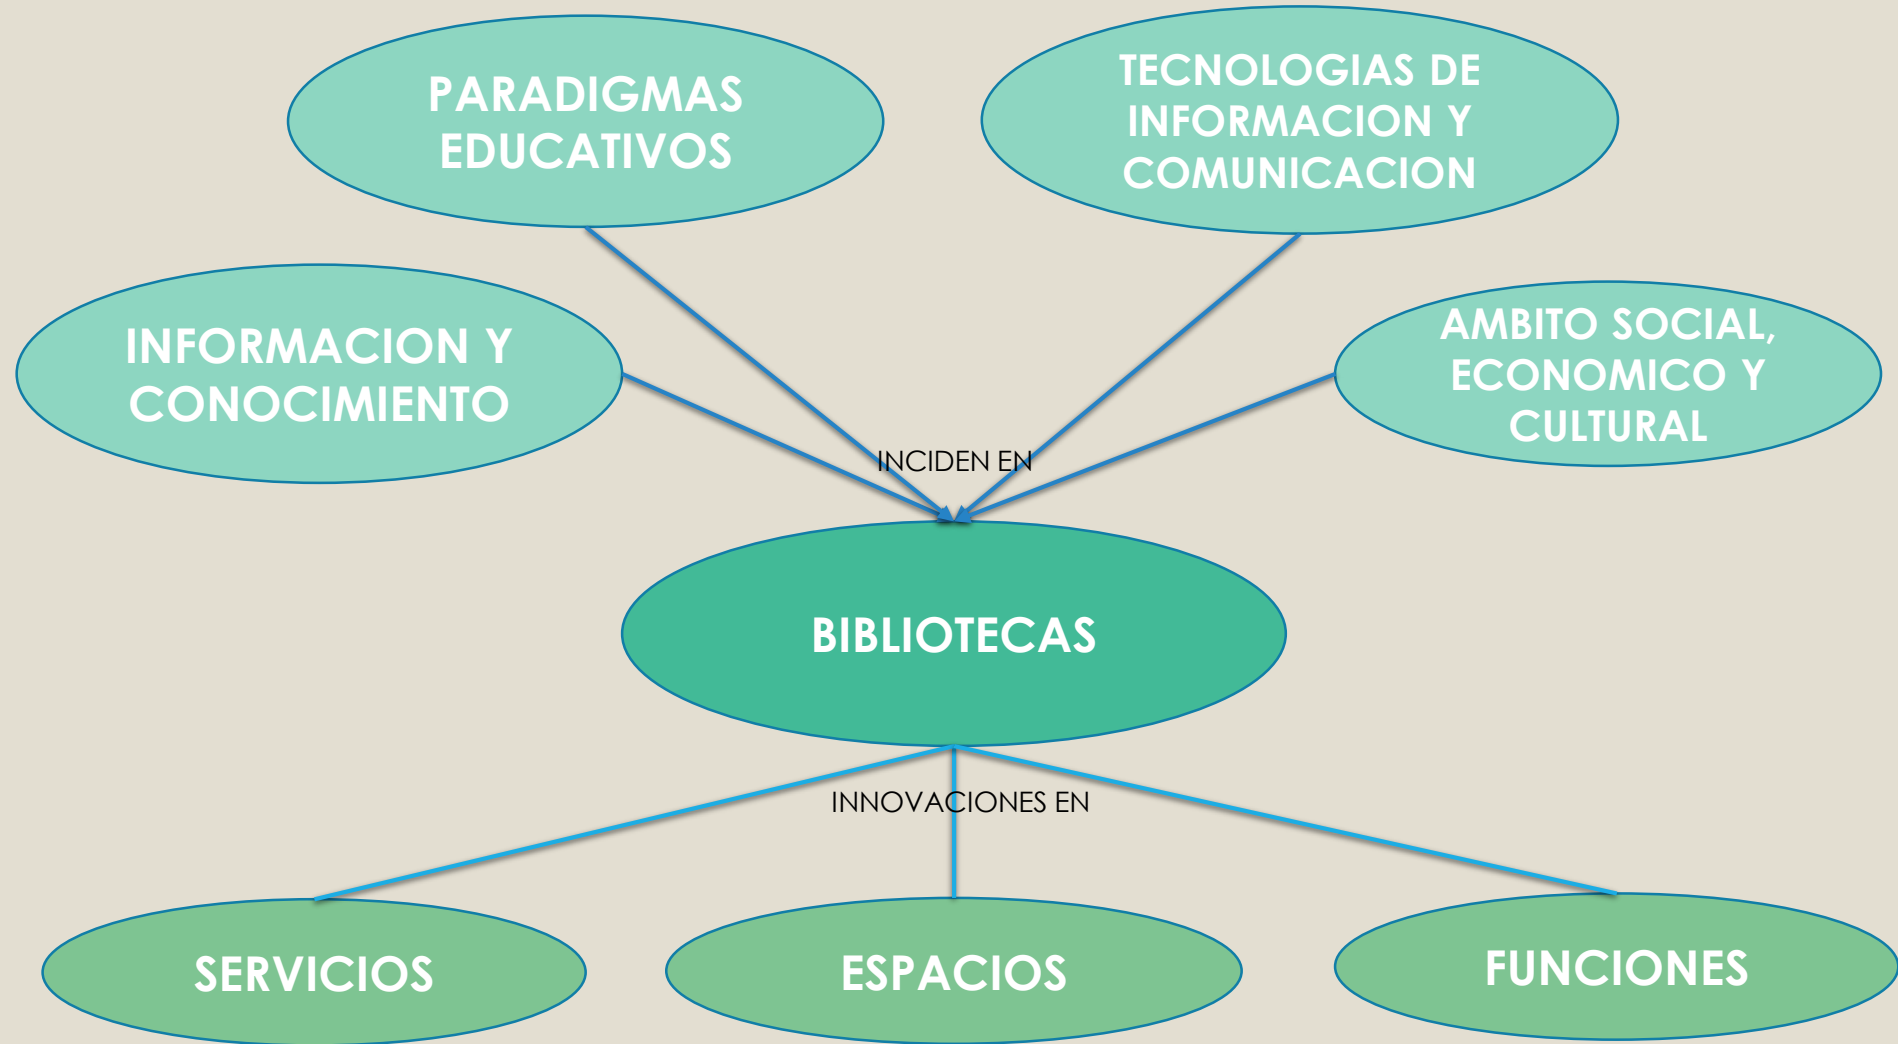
PARADIGMAS EDUCATIVOS

TECNOLOGIAS DE INFORMACION Y COMUNICACION

INFORMACION Y CONOCIMIENTO

AMBITO SOCIAL, ECONOMICO Y CULTURAL

INCIDEN EN

BIBLIOTECAS

INNOVACIONES EN

SERVICIOS

ESPACIOS

FUNCIONES